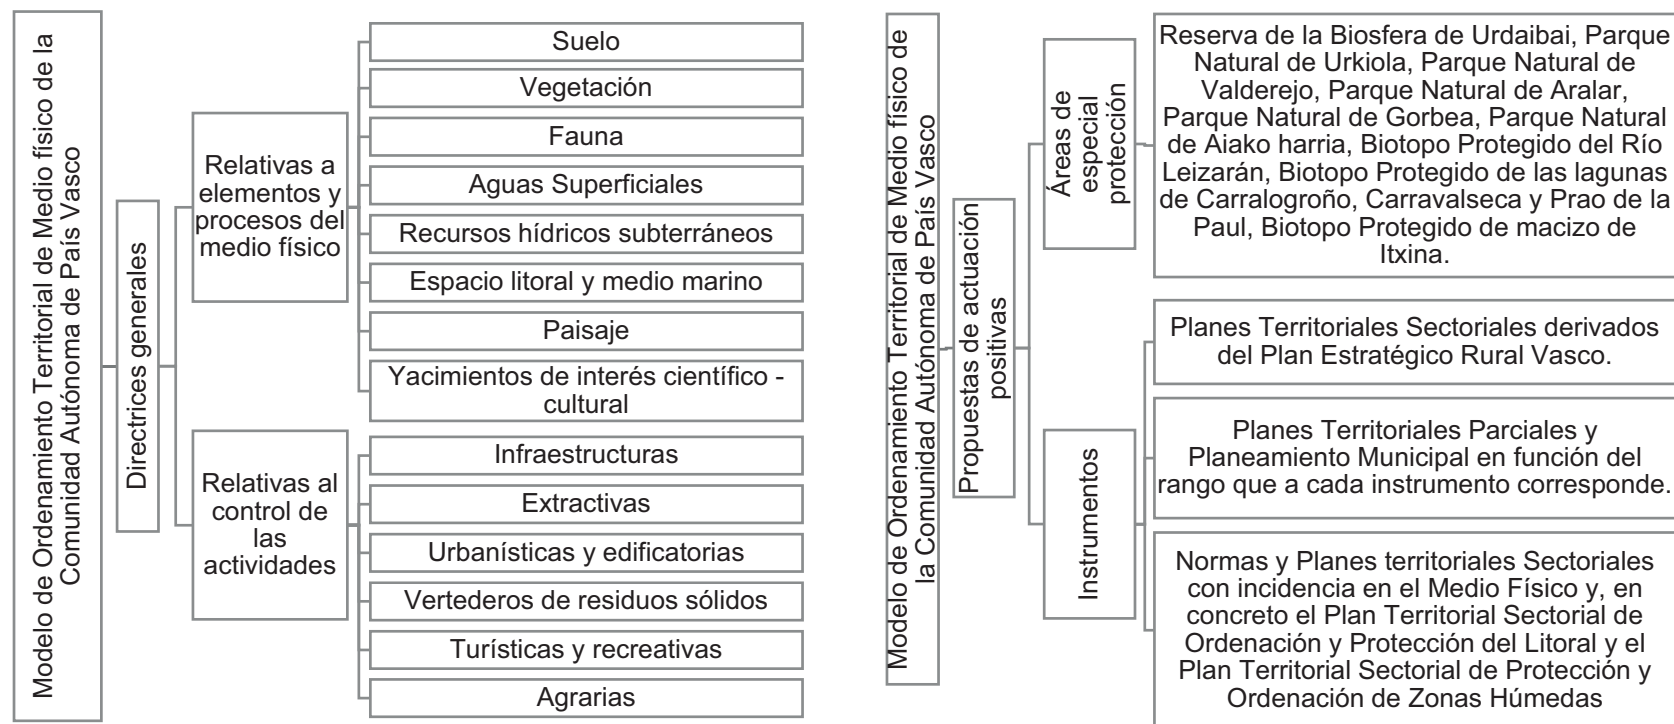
Modelo de Ordenamiento Territorial de Medio físico de la Comunidad Autónoma de País Vasco

Directrices generales

Relativas a elementos y procesos del medio físico

Suelo

Vegetación

Fauna

Aguas Superficiales

Recursos hídricos subterráneos

Espacio litoral y medio marino

Paisaje

Yacimientos de interés científico - cultural

Relativas al control de las actividades

Infraestructuras

Extractivas

Urbanísticas y edificatorias

Vertederos de residuos sólidos

Turísticas y recreativas

Agrarias

Modelo de Ordenamiento Territorial de Medio físico de la Comunidad Autónoma de País Vasco

Propuestas de actuación positivas

Áreas de especial protección

Reserva de la Biosfera de Urdaibai, Parque Natural de Urkiola, Parque Natural de Valderejo, Parque Natural de Aralar, Parque Natural de Gorbea, Parque Natural de Aiako harria, Biotopo Protegido del Río Leizarán, Biotopo Protegido de las lagunas de Carralogroño, Carravalseca y Prao de la Paul, Biotopo Protegido de macizo de Itxina.

Instrumentos

Planes Territoriales Sectoriales derivados del Plan Estratégico Rural Vasco.

Planes Territoriales Parciales y Planeamiento Municipal en función del rango que a cada instrumento corresponde.

Normas y Planes territoriales Sectoriales con incidencia en el Medio Físico y, en concreto el Plan Territorial Sectorial de Ordenación y Protección del Litoral y el Plan Territorial Sectorial de Protección y Ordenación de Zonas Húmedas